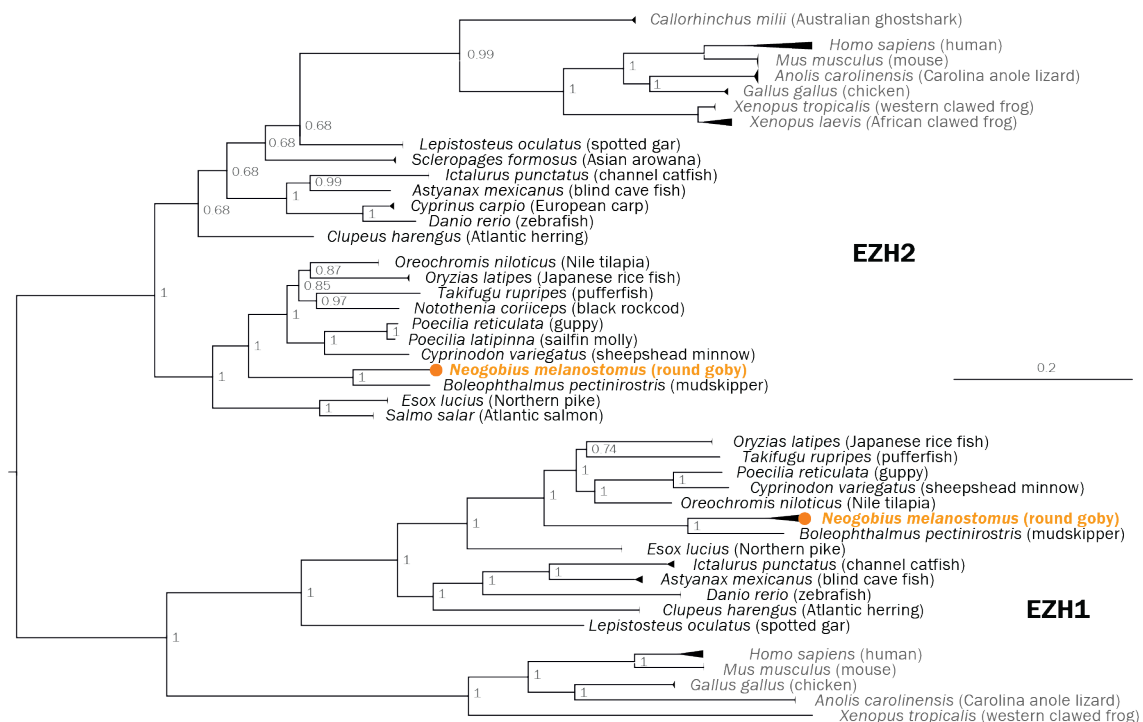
Callorhinchus milii (Australian ghostshark)
0.99
Homo sapiens (human)
Mus musculus (mouse)
1
Anolis carolinensis (Carolina anole lizard)
1
Gallus gallus (chicken)
1
Xenopus tropicalis (western clawed frog)
Xenopus laevis (African clawed frog)
0.68
0.68
Lepistosteus oculatus (spotted gar)
Scleropages formosus (Asian arowana)
0.68
Ictalurus punctatus (channel catfish)
0.99
Astyanax mexicanus (blind cave fish)
1
Cyprinus carpio (European carp)
1
Danio rerio (zebrafish)
0.68
Clupeus harengus (Atlantic herring)
EZH2
Oreochromis niloticus (Nile tilapia)
0.87
Oryzias latipes (Japanese rice fish)
0.85
Takifugu ruripes (pufferfish)
0.97
Notothenia coriiceps (black rockcod)
1
1
Poecilia reticulata (guppy)
1
Poecilia latipinna (sailfin molly)
1
Cyprinodon variegatus (sheepshead minnow)
1
Neogobius melanostomus (round goby)
1
Boleophthalmus pectinirostris (mudskipper)
0.2
Esox lucius (Northern pike)
1
Salmo salar (Atlantic salmon)
Oryzias latipes (Japanese rice fish)
0.74
Takifugu ruripes (pufferfish)
1
Poecilia reticulata (guppy)
1
Cyprinodon variegatus (sheepshead minnow)
1
Oreochromis niloticus (Nile tilapia)
1
Neogobius melanostomus (round goby)
1
Boleophthalmus pectinirostris (mudskipper)
1
Esox lucius (Northern pike)
1
Ictalurus punctatus (channel catfish)
1
1
Astyanax mexicanus (blind cave fish)
Danio rerio (zebrafish)
1
Clupeus harengus (Atlantic herring)
EZH1
Lepistosteus oculatus (spotted gar)
1
Homo sapiens (human)
1
Mus musculus (mouse)
1
Gallus gallus (chicken)
1
1
Anolis carolinensis (Carolina anole lizard)
Xenopus tropicalis (western clawed frog)